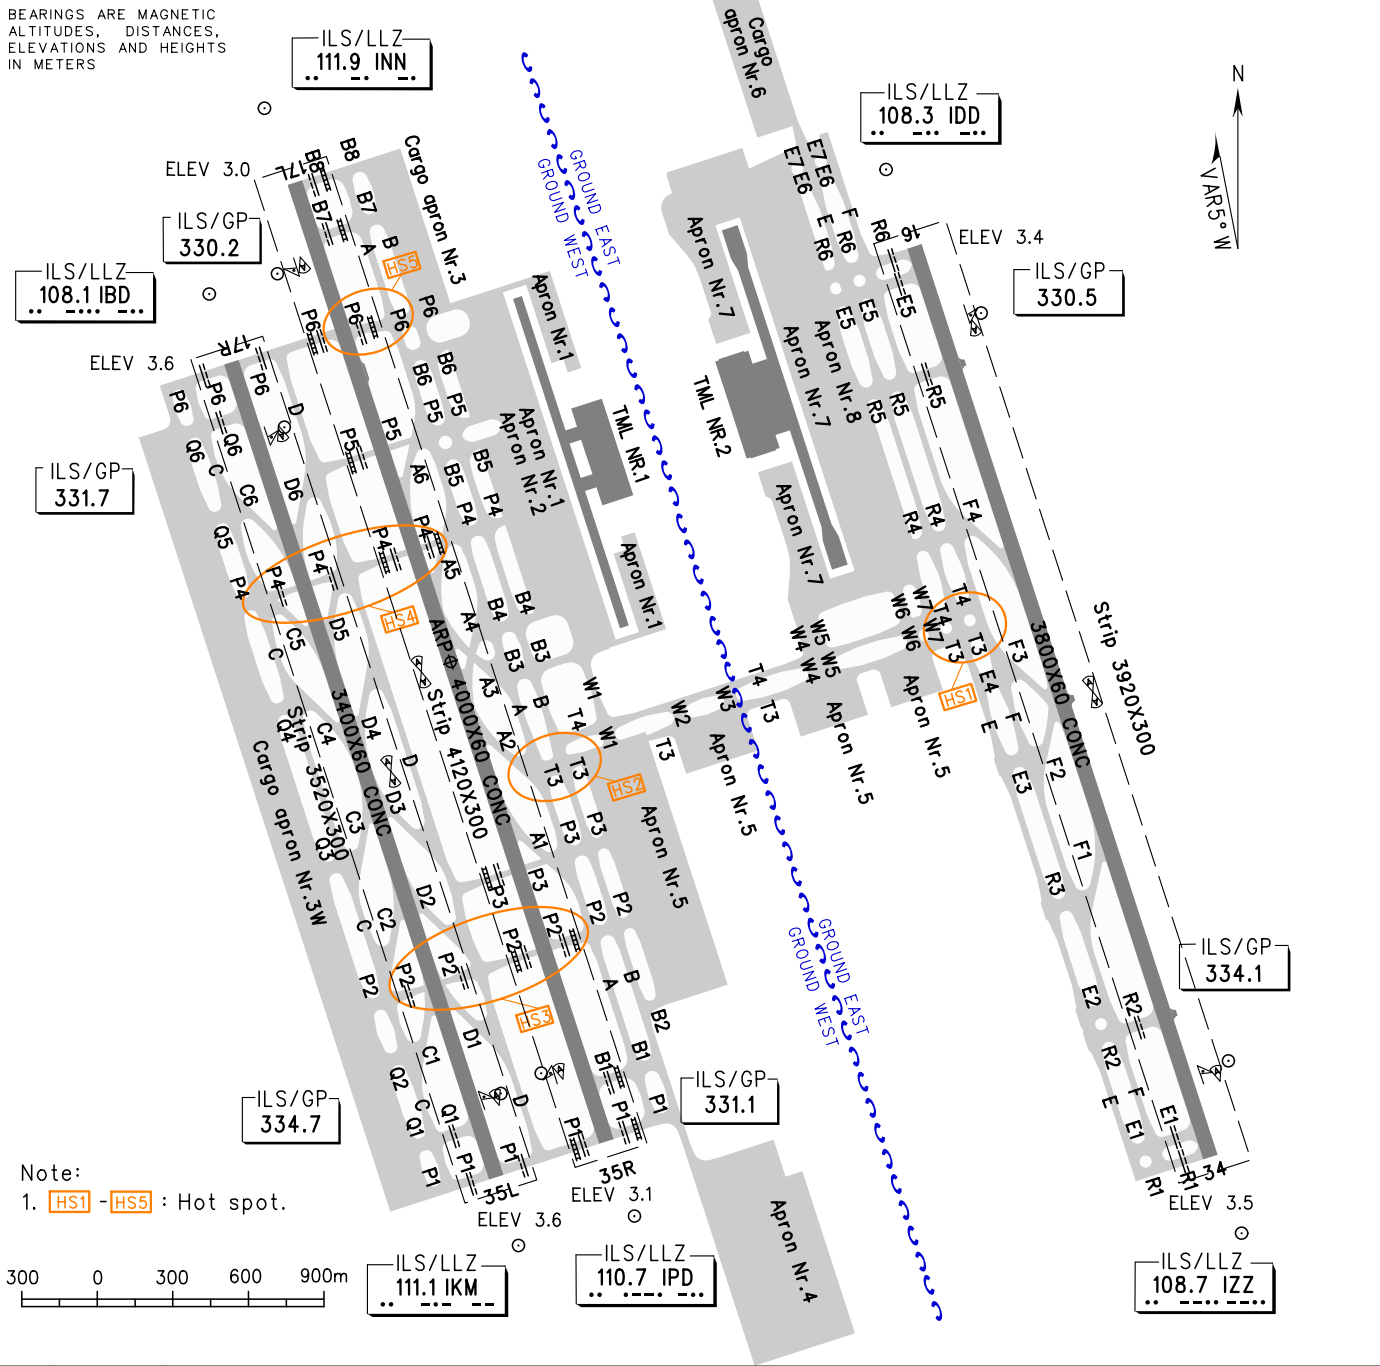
BEARINGS ARE MAGNETIC ALTITUDES, DISTANCES, ELEVATIONS AND HEIGHTS IN METERS

ILS/LLZ
111.9 INN

Cargo apron Nr.6

ILS/LLZ
108.3 IDD

N

VAR5°W

ELEV 3.0

17L

ILS/GP
330.2

ILS/LLZ
108.1 IBD

B8 B8 B7 B7 A B HS5 P6 P6 P6 Cargo apron Nr.3

GROUND EAST
GROUND WEST

Apron Nr.1

E7 E6 E7 E6 F E R6 R6 E5 E5

16

ELEV 3.4

ILS/GP
330.5

Apron Nr.7

Apron Nr.8

17R

ELEV 3.6

P6 P6 P6 Q6 Q6 C C6 D D6 D6

B6 P5 B6 P5 P5 P5 A6 B5 P4 B5 P4

Apron Nr.1
Apron Nr.2

TML NR.1

TML NR.2

R5 R5 R5

ILS/GP
331.7

Q5 P4 P4 P4 P4 A5 P4 HS4 C5 C D5

Apron Nr.7

R4 R4 F4

Apron Nr.1

B4 A4 B3 B3 A3 ARP Strip 4120X300 4000X60 CONC

W7 W6 W7 W6 T4 T4 T3 T3 HS1 F3 E4 E F

3800X60 CONC

Strip 3920X300

W5 W5 W4 W4 T4 T3 W1 W1 T4 W2 W3 T3

Apron Nr.5

Apron Nr.5

Apron Nr.5

A B A2 T3 T3 HS2 A1 P3 P3 P3

Strip 3520X300

3400X60 CONC

C4 Q4 D4 D D3 C3 Q3

Cargo apron Nr.3W

F2 E3 F1 R3

C2 C D2 P3 P2 P2 P2 P2 P2 P2 P2 B A B2 HS3

GROUND EAST
GROUND WEST

ILS/GP
334.1

E2 R2 R2 F E E1 E1

P2 C1 D1 B1 B1 P1 P1

Q2 C Q1 Q1 P1 P1 D P1 P1

ILS/GP
334.7

ILS/GP
331.1

35L

ELEV 3.6

35R

ELEV 3.1

R1 R1 34

ELEV 3.5

Note:
1. HS1 - HS5 : Hot spot.

Apron Nr.4

300 0 300 600 900m

ILS/LLZ
111.1 IKM

ILS/LLZ
110.7 IPD

ILS/LLZ
108.7 IZZ